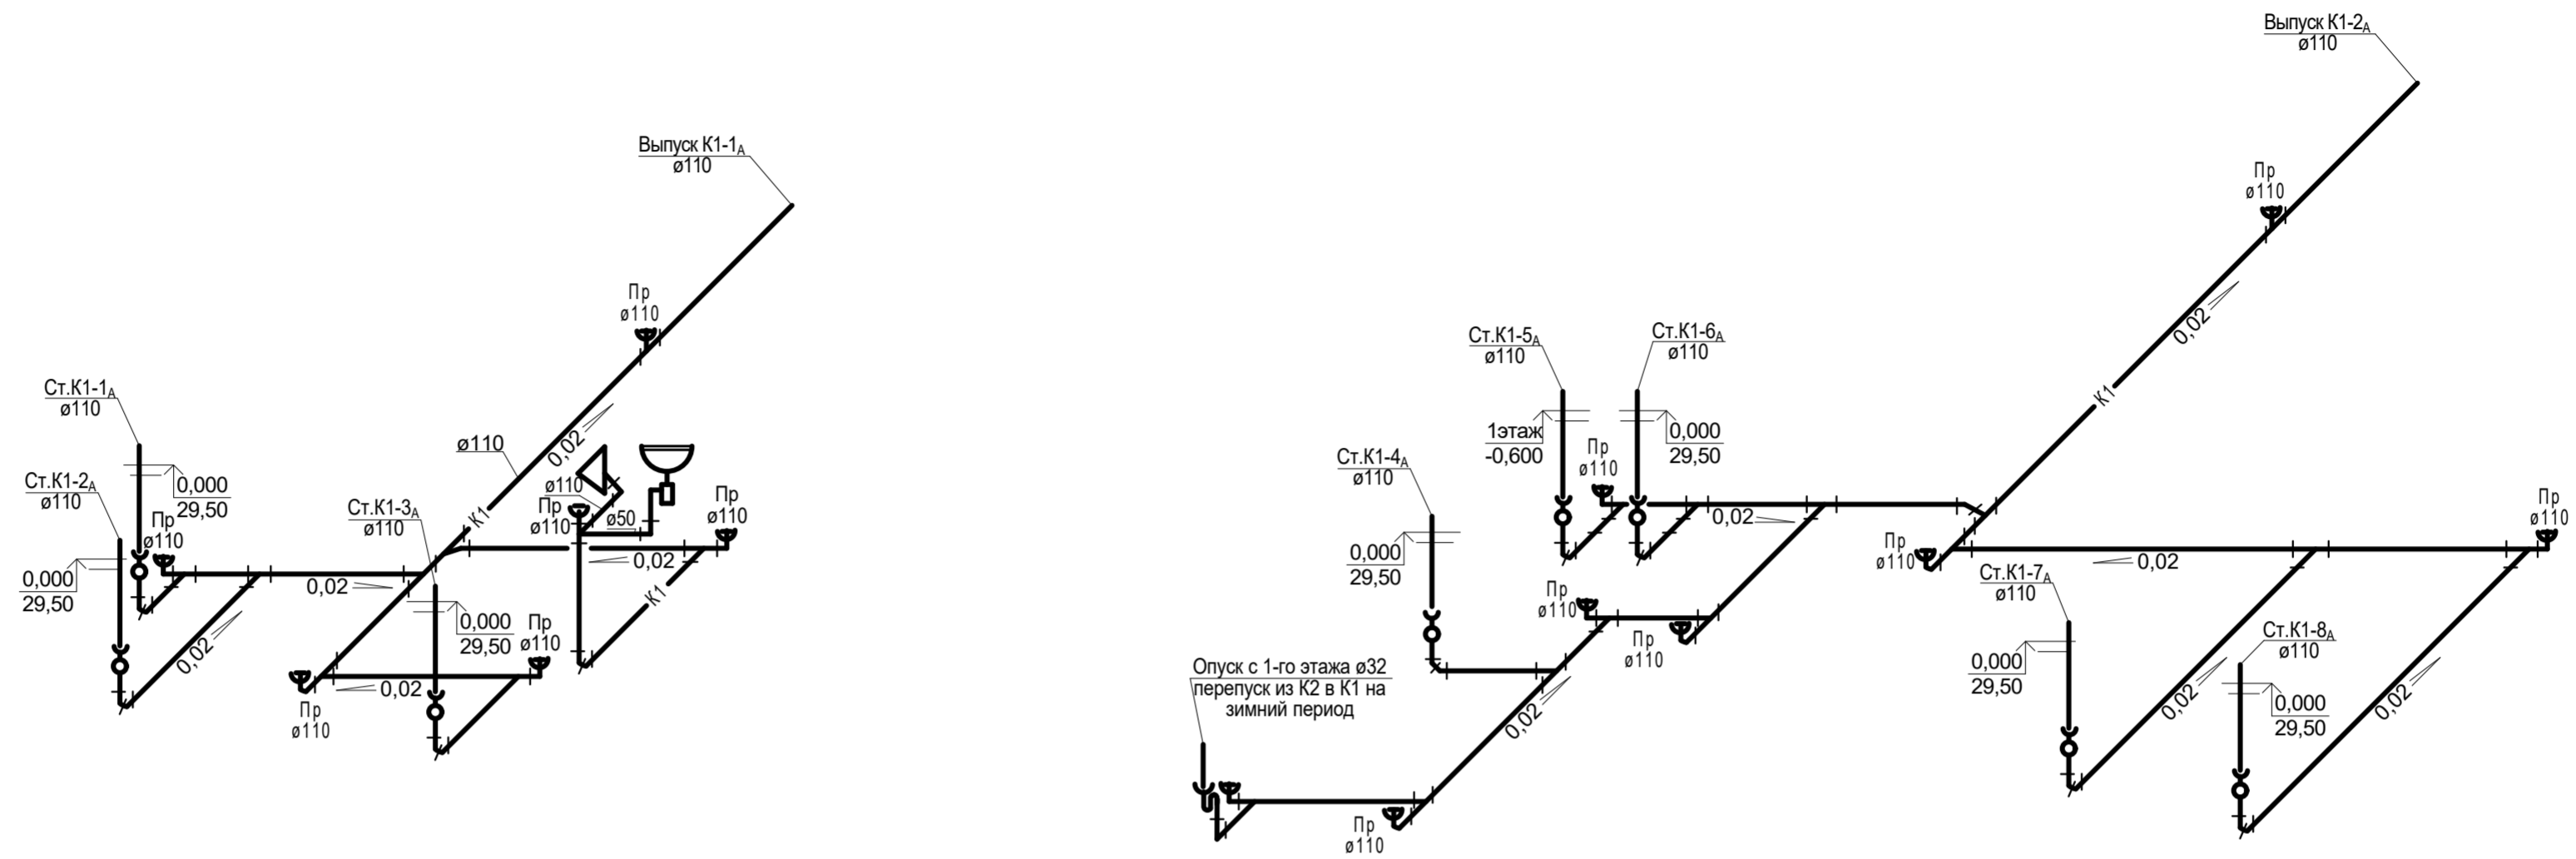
Выпуск К1-1$_А$
ø110

Пр
ø110

Ст.К1-1$_А$
ø110

ø110
0,02
К1

0,000
29,50

Ст.К1-2$_А$
ø110

Пр
ø110

ø110
Пр
ø110
ø50

Пр
ø110

0,000
29,50

Ст.К1-3$_А$
ø110

0,02
0,02
К1

0,02

0,000
29,50

Пр
ø110

Пр
ø110

0,02

Выпуск К1-2$_А$
ø110

Пр
ø110

0,02
К1

Ст.К1-5$_А$
ø110

Ст.К1-6$_А$
ø110

1этаж
-0,600

Пр
ø110

0,000
29,50

Ст.К1-4$_А$
ø110

0,02

0,000
29,50

Пр
ø110

0,02

Пр
ø110

Ст.К1-7$_А$
ø110

Пр
ø110

Пр
ø110

Пр
ø110

Опуск с 1-го этажа ø32
перепуск из К2 в К1 на
зимний период

0,02

0,000
29,50

Ст.К1-8$_А$
ø110

0,02

0,000
29,50

0,02

Пр
ø110